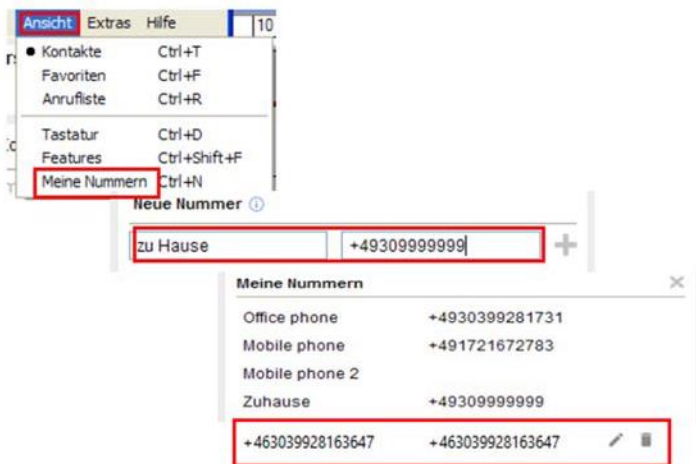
Ansicht Extras Hilfe

10

Kontakte Ctrl+T
Favoriten Ctrl+F
Anrufliste Ctrl+R
Tastatur Ctrl+D
Features Ctrl+Shift+F
Meine Nummern Ctrl+N

Neue Nummer

zu Hause

+49309999999

Meine Nummern

| | |
|---|---|
| Office phone | +4930399281731 |
| Mobile phone | +491721672783 |
| Mobile phone 2 | |
| Zuhause | +49309999999 |
| +463039928163647 | +463039928163647 |